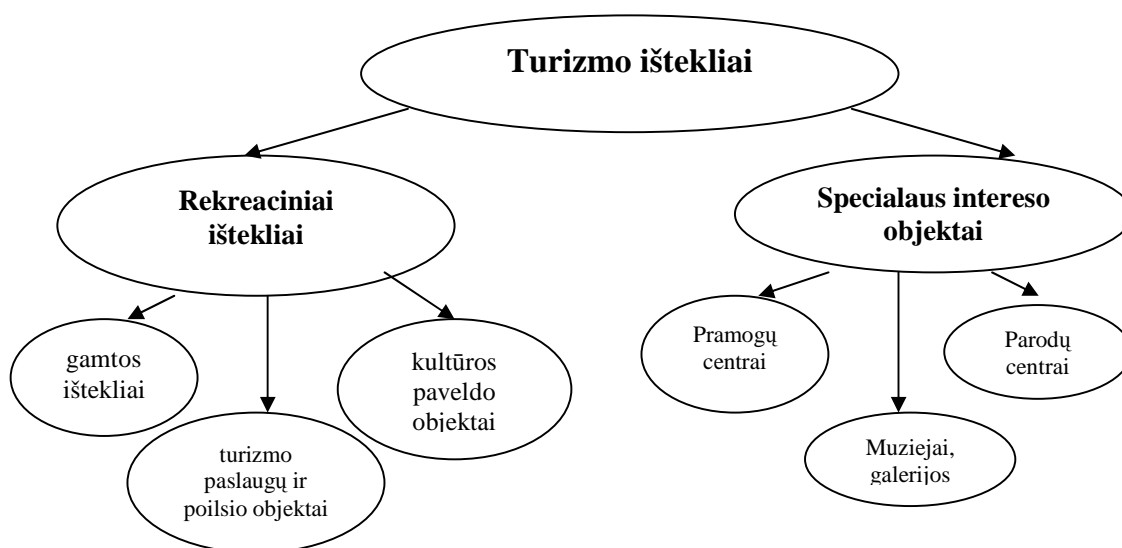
Turizmo ištekliai

Rekreaciniai ištekliai

Specialaus intereso objektai

gamtos ištekliai

turizmo paslaugų ir poilsio objektai

kultūros paveldo objektai

Pramogų centrai

Muziejai, galerijos

Parodų centrai